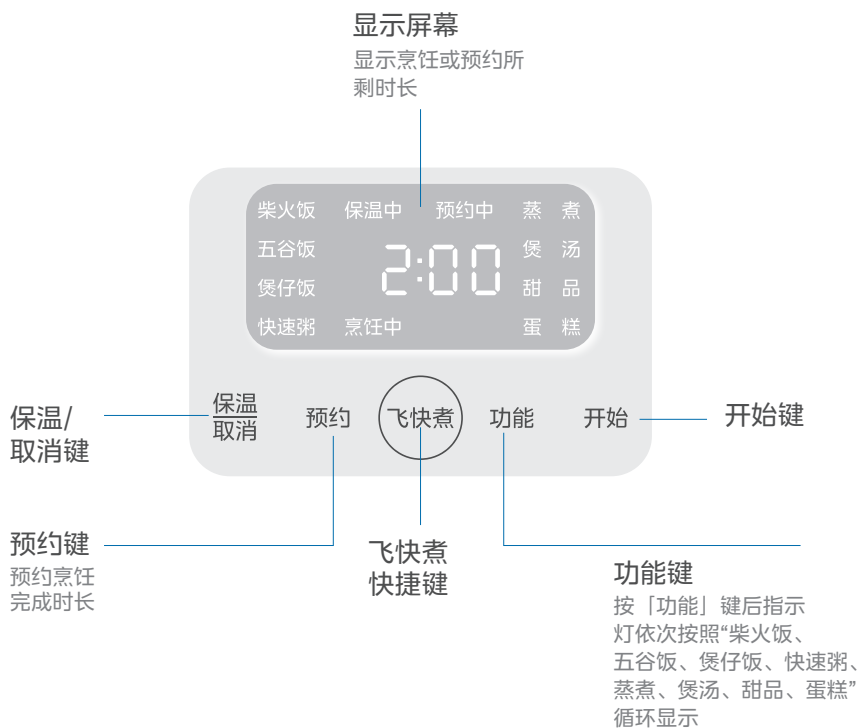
显示屏幕

显示烹饪或预约所剩时长

柴火饭 保温中 预约中 蒸 煮

五谷饭 2:00 煲 汤

煲仔饭 甜 品

快速粥 烹饪中 蛋 糕

保温/取消键

保温
取消

预约

飞快煮

功能

开始

开始键

预约键

预约烹饪完成时长

飞快煮快捷键

功能键

按「功能」键后指示灯依次按照“柴火饭、五谷饭、煲仔饭、快速粥、蒸煮、煲汤、甜品、蛋糕”循环显示